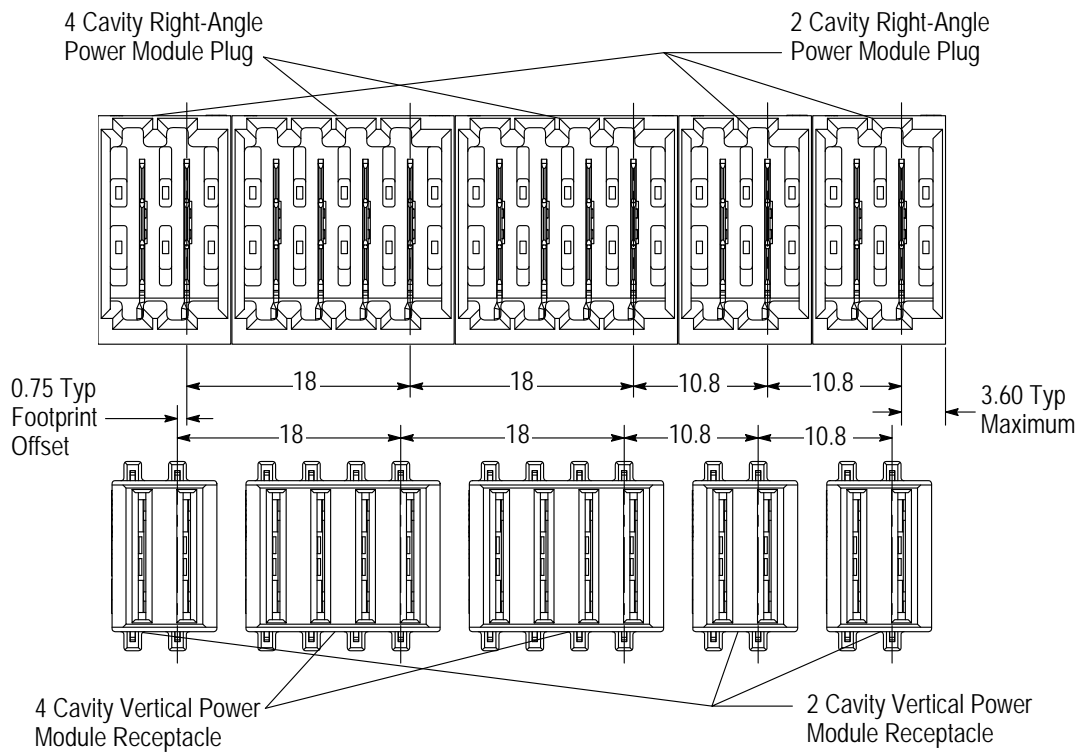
4 Cavity Right-Angle Power Module Plug

2 Cavity Right-Angle Power Module Plug

18

18

10.8

10.8

0.75 Typ Footprint Offset

3.60 Typ Maximum

18

18

10.8

10.8

4 Cavity Vertical Power Module Receptacle

2 Cavity Vertical Power Module Receptacle